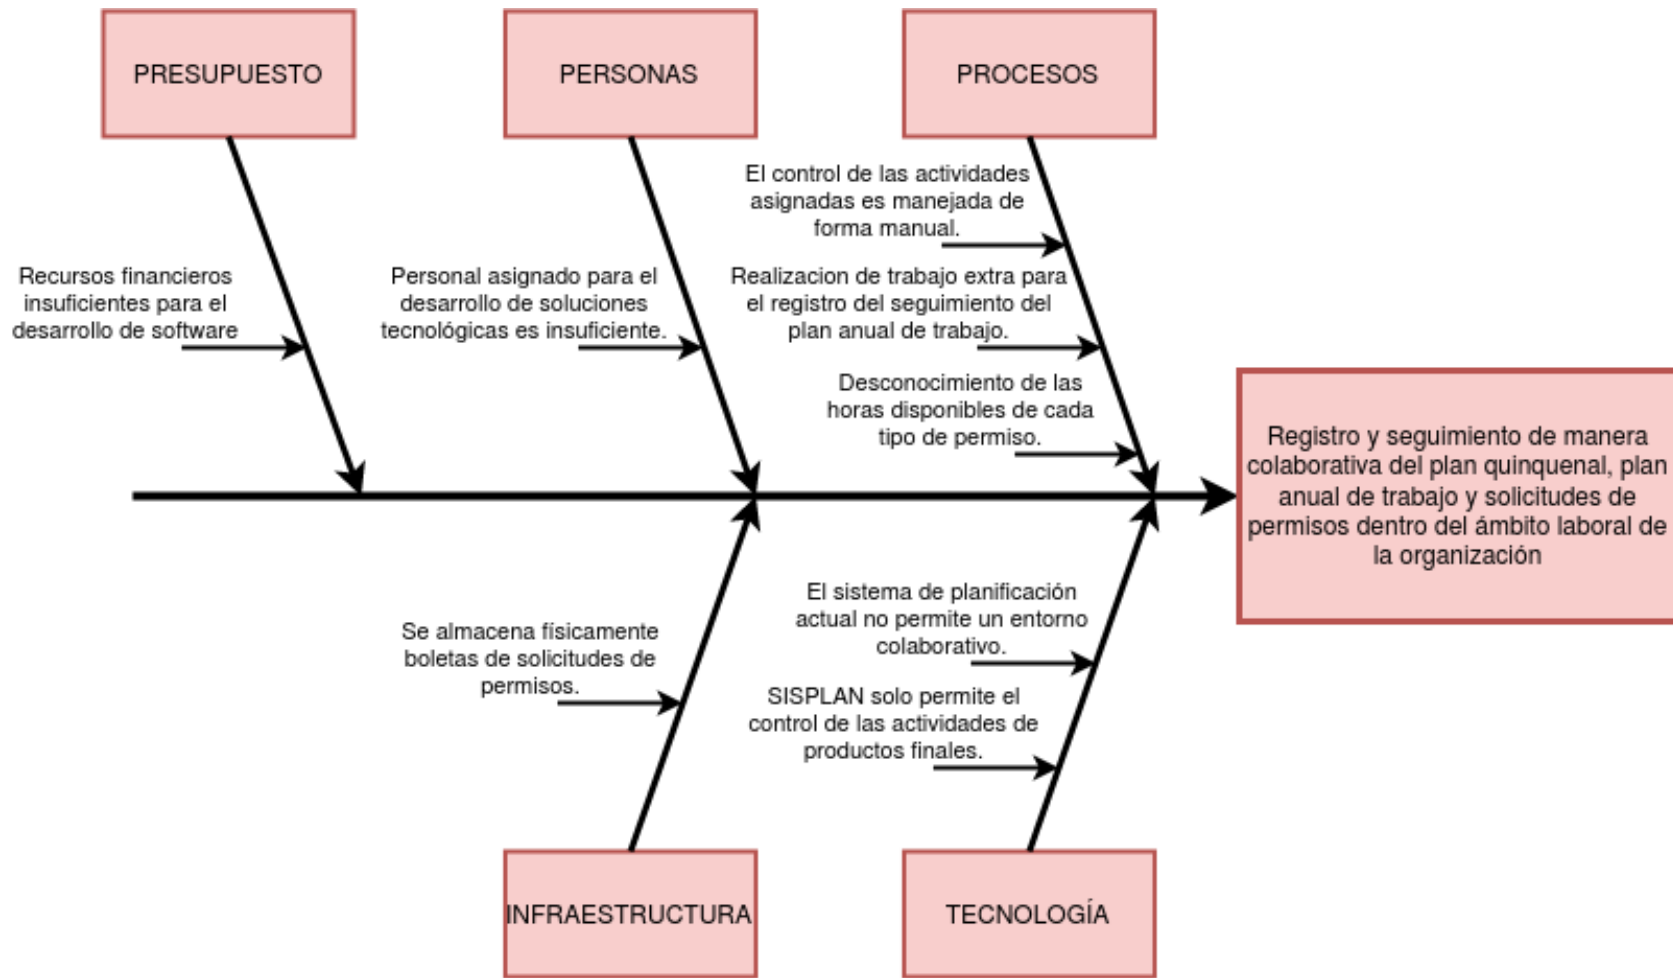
PRESUPUESTO

PERSONAS

PROCESOS

Recursos financieros insuficientes para el desarrollo de software

Personal asignado para el desarrollo de soluciones tecnológicas es insuficiente.

El control de las actividades asignadas es manejada de forma manual.

Realizacion de trabajo extra para el registro del seguimiento del plan anual de trabajo.

Desconocimiento de las horas disponibles de cada tipo de permiso.

Registro y seguimiento de manera colaborativa del plan quinquenal, plan anual de trabajo y solicitudes de permisos dentro del ámbito laboral de la organización

Se almacena físicamente boletas de solicitudes de permisos.

El sistema de planificación actual no permite un entorno colaborativo.

SISPLAN solo permite el control de las actividades de productos finales.

INFRAESTRUCTURA

TECNOLOGÍA